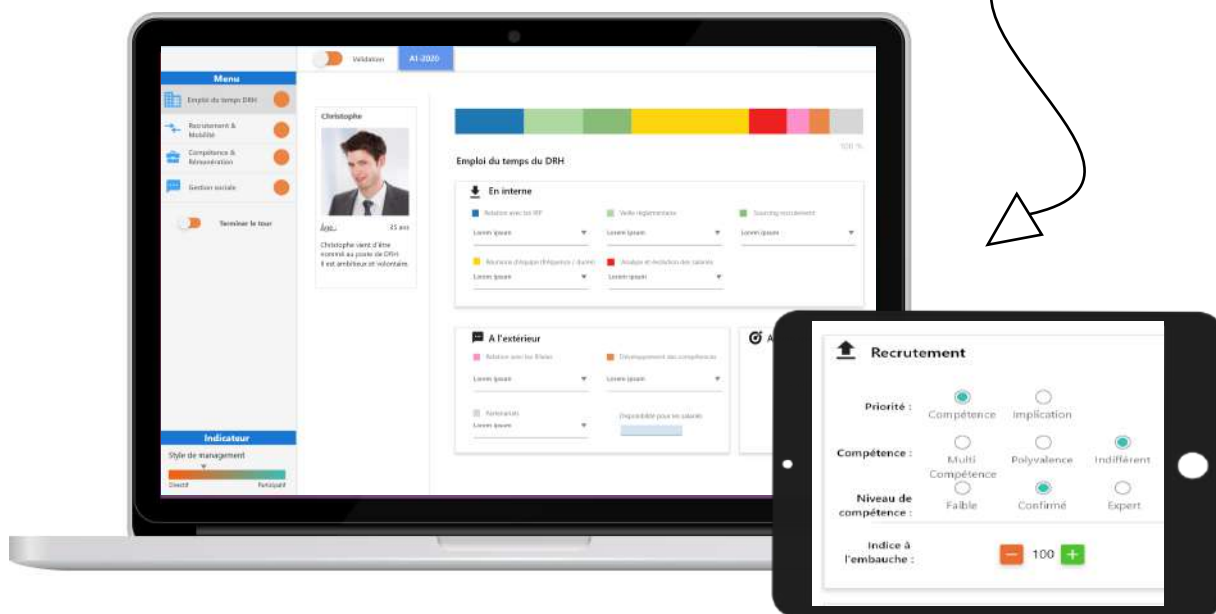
Validation
A1-2020

Menu
Emploi du temps DRH
Recrutement & Mobilité
Compétence & Rémunération
Gestion sociale
Terminer le tour

Indicateur
Style de management
Directif
Participatif

Christophe
Âge : 25 ans
Christophe vient d'être nommé au poste de DRH. Il est ambitieux et volontaire.

100 %

Emploi du temps du DRH

En interne
Relation avec les IRP
Veille réglementaire
Sourcing recrutement
Lorem ipsum
Lorem ipsum
Lorem ipsum
Réunions d'équipe (fréquence / durée)
Analyse et évolution des salaires
Lorem ipsum
Lorem ipsum

A l'extérieur
Relation avec les Ecoles
Développement des compétences
Lorem ipsum
Lorem ipsum
Partenariats
Disponibilité pour les salariés
Lorem ipsum

Recrutement
Priorité :
Compétence
Implication
Compétence :
Multi Compétence
Polyvalence
Indifférent
Niveau de compétence :
Faible
Confirmé
Expert
Indice à l'embauche :
100